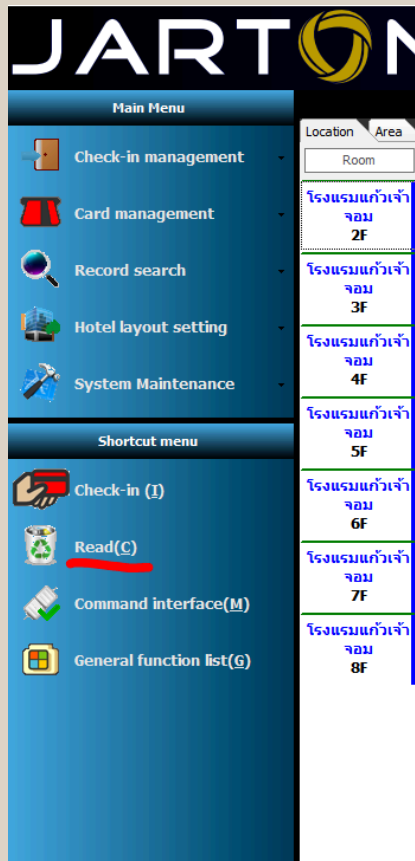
JART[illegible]N

Main Menu

Check-in management

Card management

Record search

Hotel layout setting

System Maintenance

Shortcut menu

Check-in (I)

Read(C)

Command interface(M)

General function list(G)

Location | Area

Room

โรงแรมแก้วเจ้าจอม
2F

โรงแรมแก้วเจ้าจอม
3F

โรงแรมแก้วเจ้าจอม
4F

โรงแรมแก้วเจ้าจอม
5F

โรงแรมแก้วเจ้าจอม
6F

โรงแรมแก้วเจ้าจอม
7F

โรงแรมแก้วเจ้าจอม
8F